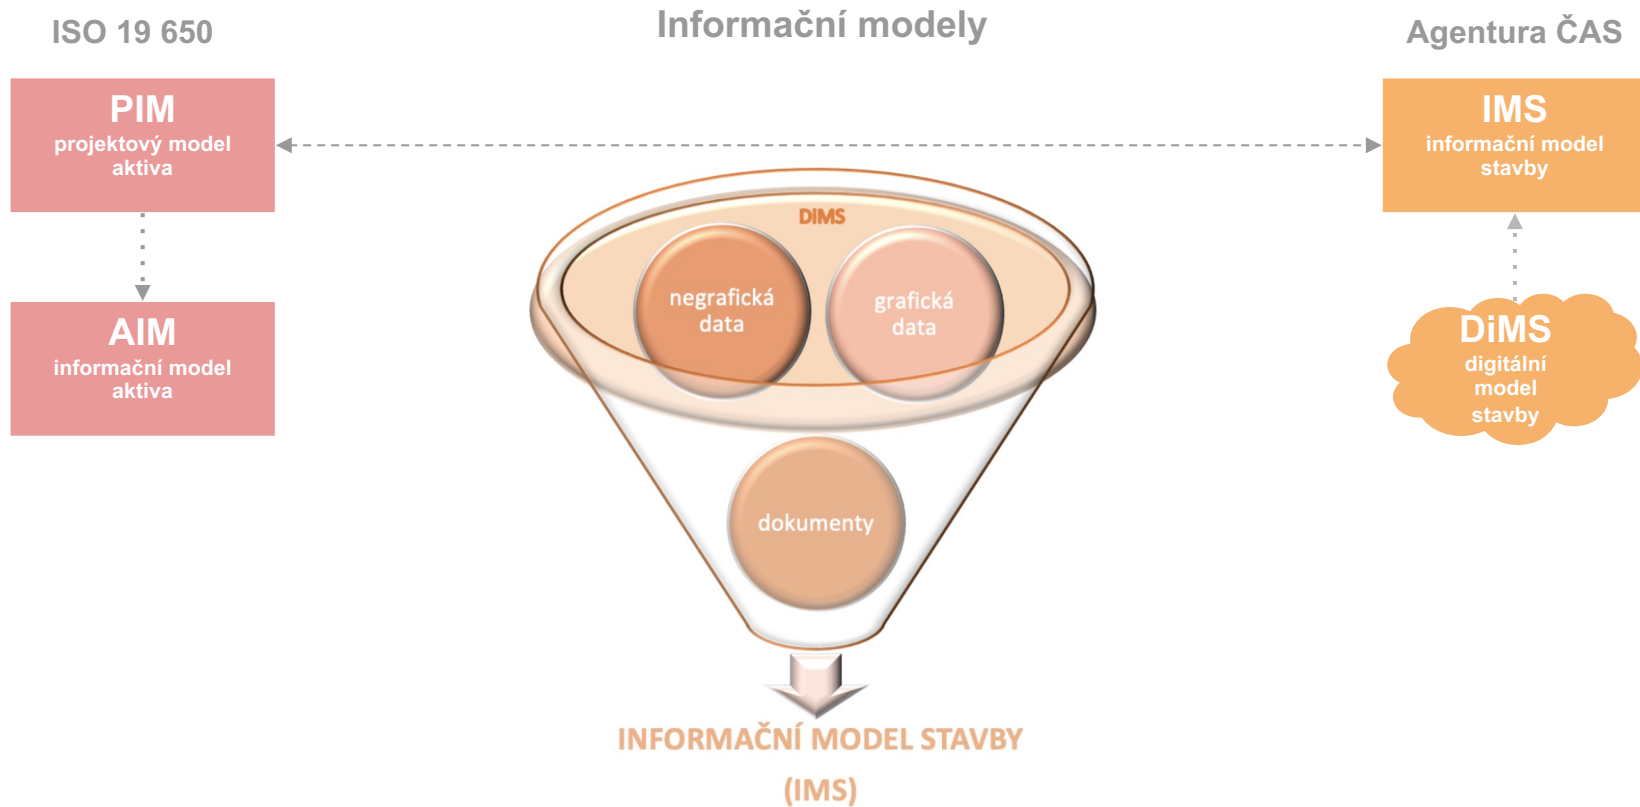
ISO 19 650

Informační modely

Agentura ČAS

PIM
projektový model aktiva

IMS
informační model stavby

AIM
informační model aktiva

DIMS

negrafická data

grafická data

dokumenty

DiMS
digitální model stavby

INFORMAČNÍ MODEL STAVBY
(IMS)